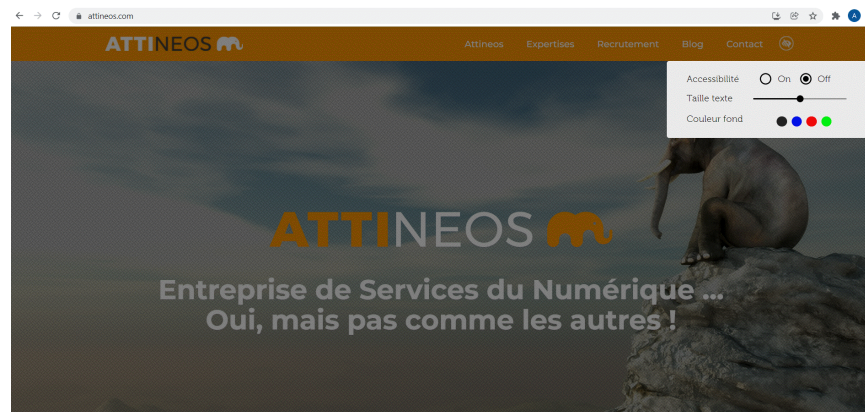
attineos.com

ATTINEOS

Attineos Expertises Recrutement Blog Contact

Accessibilité On Off

Taille texte

Couleur fond

ATTINEOS

Entreprise de Services du Numérique ...
Oui, mais pas comme les autres !